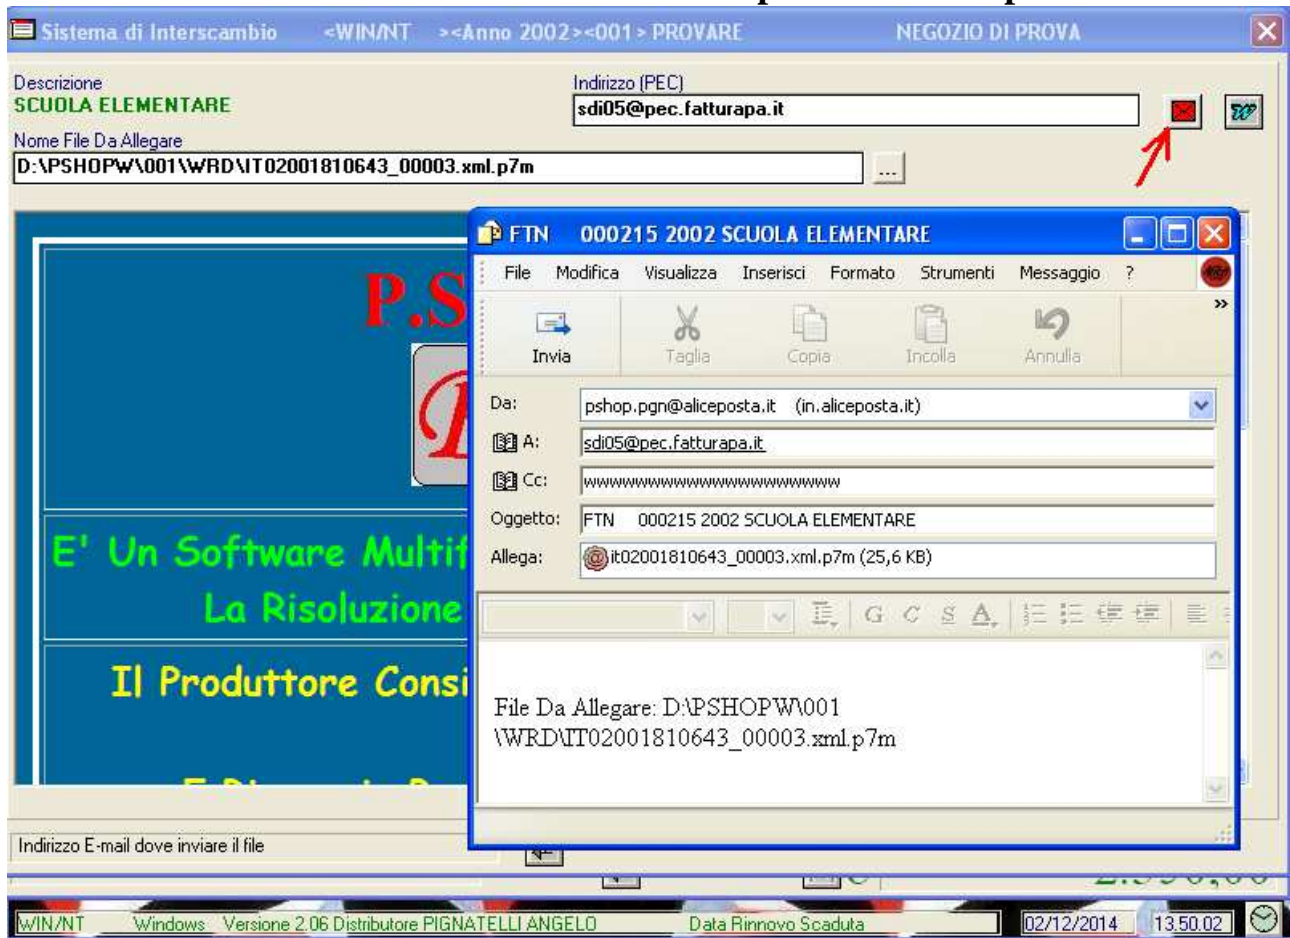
Sistema di Interscambio <WIN/NT ><Anno 2002><001> PROVARE NEGOZIO DI PROVA

Descrizione
SCUOLA ELEMENTARE
Indirizzo (PEC)
sdi05@pec.fatturapa.it
Nome File Da Allegare
D:\PSHOPW\001\WRD\IT02001810643_00003.xml.p7m
...

P.S

E' Un Software Multif
La Risoluzione

Il Produttore Consi

FTN 000215 2002 SCUOLA ELEMENTARE
File Modifica Visualizza Inserisci Formato Strumenti Messaggio ?
Invia Taglia Copia Incolla Annulla
Da: pshop.pgn@aliceposta.it (in.aliceposta.it)
A: sdi05@pec.fatturapa.it
Cc: wwwwwwwwwwwwwwwwwwwwwwwww
Oggetto: FTN 000215 2002 SCUOLA ELEMENTARE
Allega: it02001810643_00003.xml.p7m (25,6 KB)

G C S A

File Da Allegare: D:\PSHOPW\001 \WRD\IT02001810643_00003.xml.p7m

Indirizzo E-mail dove inviare il file

WIN/NT Windows Versione 2.06 Distributore PIGNATELLI ANGELO Data Rinnovo Scaduta 02/12/2014 13.50.02